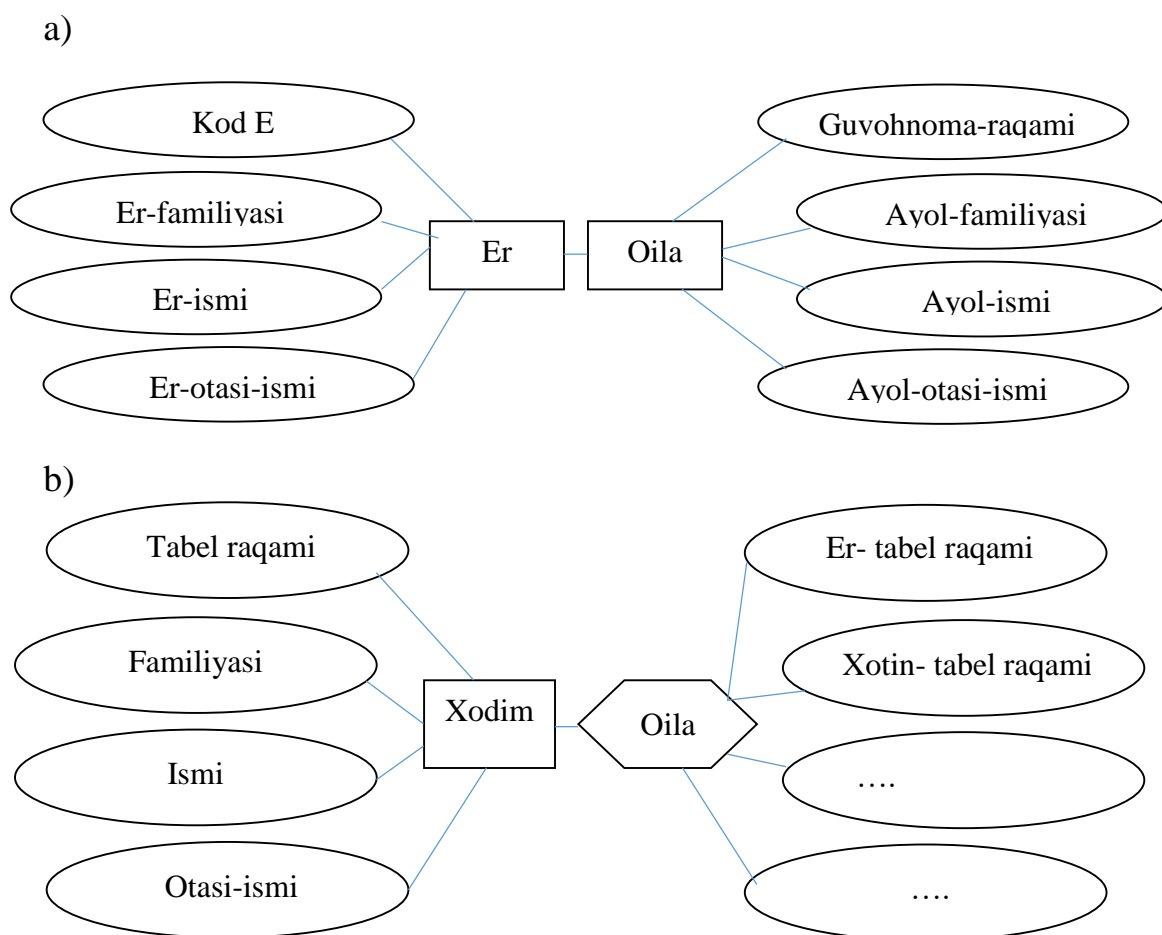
a)

Kod E

Er-familiyasi

Er-ismi

Er-otasi-ismi

Er

Oila

Guvohnoma-raqami

Ayol-familiyasi

Ayol-ismi

Ayol-otasi-ismi

b)

Tabel raqami

Familiyasi

Ismi

Otasi-ismi

Xodim

Oila

Er- tabel raqami

Xotin- tabel raqami

….

….